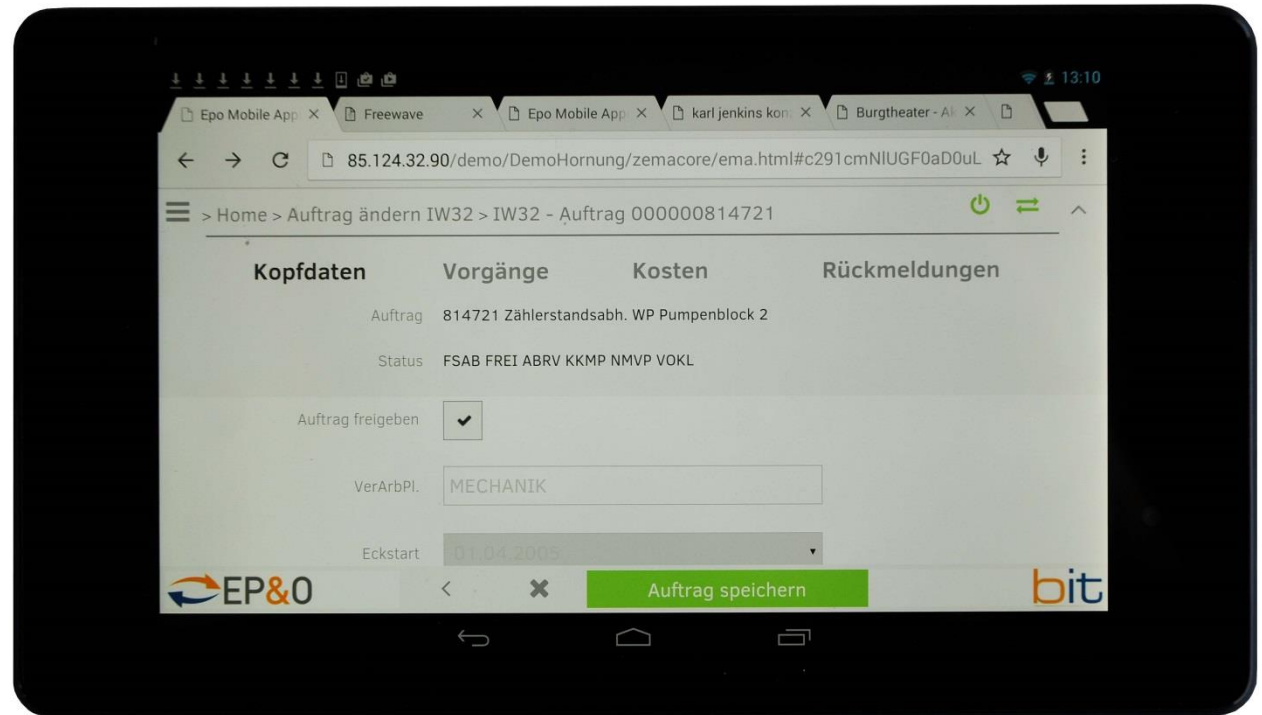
13:10

Epo Mobile App ×
Freewave ×
Epo Mobile App ×
karl jenkins kon ×
Burgtheater - A ×

85.124.32.90/demo/DemoHornung/zemacore/ema.html#c291cmNlUGF0aD0uL

> Home > Auftrag ändern IW32 > IW32 - Auftrag 000000814721

Kopfdaten
Vorgänge
Kosten
Rückmeldungen

Auftrag 814721 Zählerstandsabh. WP Pumpenblock 2

Status FSAB FREI ABRV KKMP NMVP VOKL

Auftrag freigeben

VerArbPl. MECHANIK

Eckstart 01.04.2005

EP&O
Auftrag speichern
bit